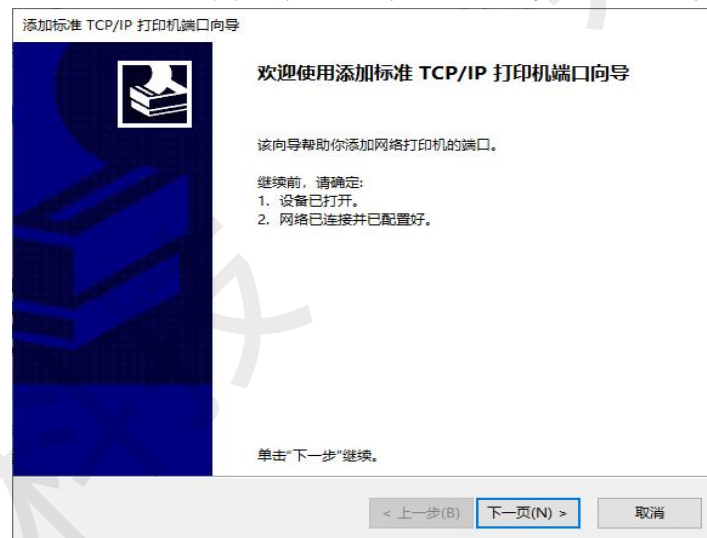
添加标准 TCP/IP 打印机端口向导

欢迎使用添加标准 TCP/IP 打印机端口向导

该向导帮助你添加网络打印机的端口。

继续前，请确定:
1. 设备已打开。
2. 网络已连接并已配置好。

单击"下一步"继续。

< 上一步(B)
下一页(N) >
取消